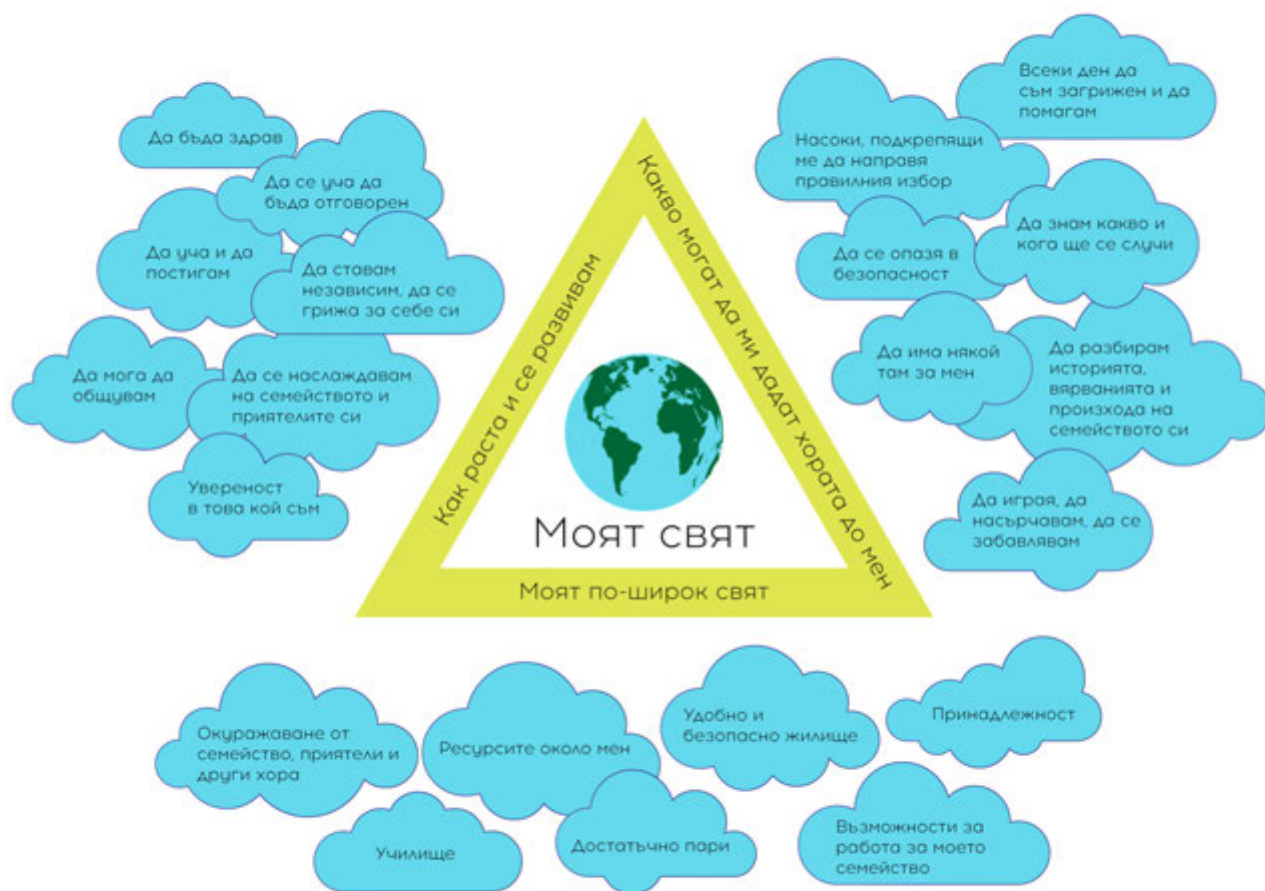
Моят свят

Как раста и се развивам

Какво могат да ми дадат хората до мен

Моят по-широк свят

Да бъда здрав

Да се уча да бъда отговорен

Да уча и да постигам

Да ставам независим, да се грижа за себе си

Да мога да общувам

Да се наслаждавам на семейството и приятелите си

Увереност в това кой съм

Всеки ден да съм загрижен и да помагам

Насоки, подкрепящи ме да направя правилния избор

Да се опазя в безопасност

Да знам какво и кога ще се случи

Да има някой там за мен

Да разбирам историята, вярванията и произхода на семейството си

Да играя, да насърчавам, да се забавлявам

Окуражаване от семейство, приятели и други хора

Ресурсите около мен

Удобно и безопасно жилище

Принадлежност

Училище

Достатъчно пари

Възможности за работа за моето семейство